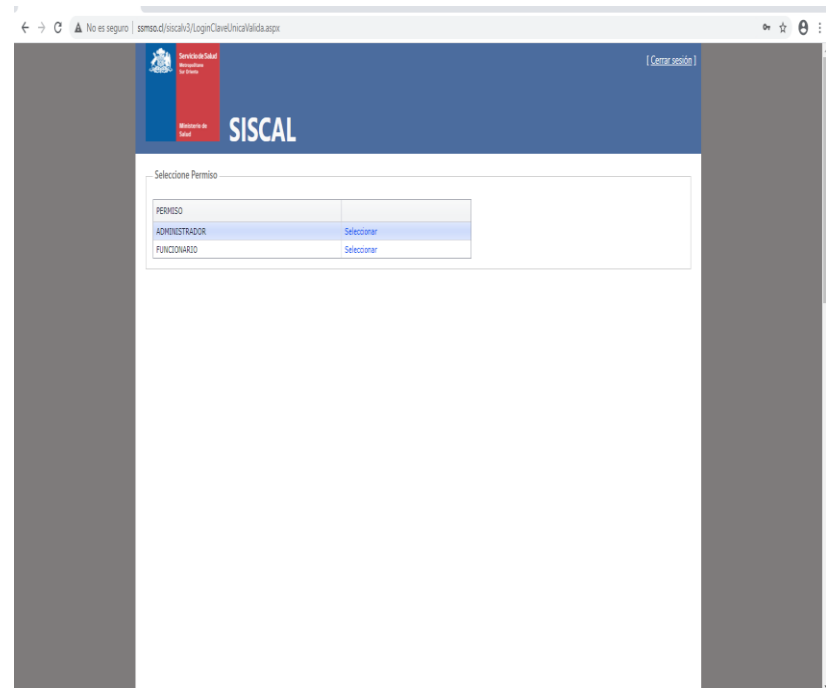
No es seguro | ssmso.cl/siscalv3/LoginClaveUnicaValida.aspx

Servicio de Salud Metropolitano Sur Oriente

Ministerio de Salud

SISCAL

[ Cerrar sesión ]

Seleccione Permiso

| PERMISO | |
|---|---|
| ADMINISTRADOR | Seleccionar |
| FUNCIONARIO | Seleccionar |